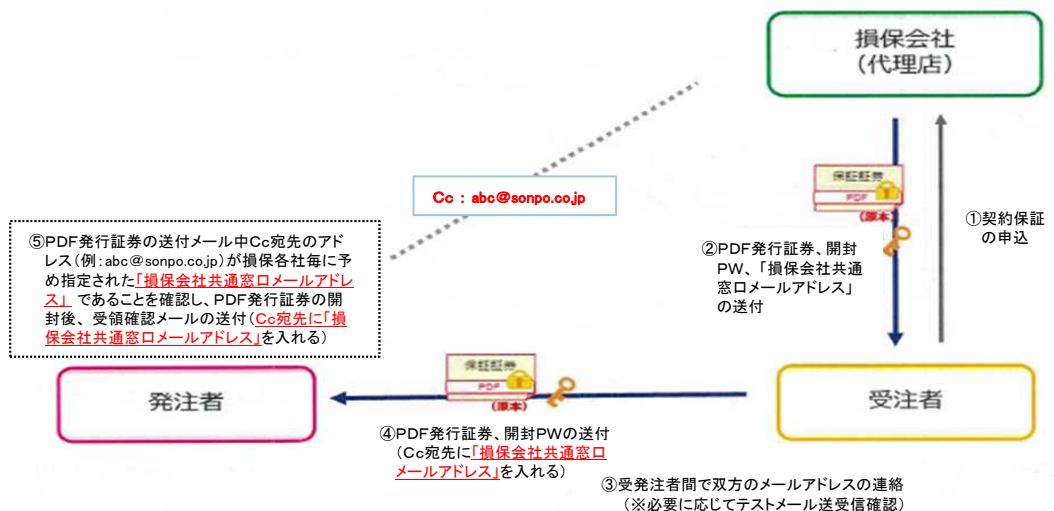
損保会社
（代理店）

Cc ： abc@sonpo.co.jp

保証証券
PDF
（原本）

①契約保証の申込

②PDF発行証券、開封PW、「損保会社共通窓口メールアドレス」の送付

⑤PDF発行証券の送付メール中Cc宛先のアドレス（例：abc@sonpo.co.jp）が損保各社毎に予め指定された「損保会社共通窓口メールアドレス」であることを確認し、PDF発行証券の開封後、受領確認メールの送付（Cc宛先に「損保会社共通窓口メールアドレス」を入れる）

発注者

保証証券
PDF
（原本）

受注者

④PDF発行証券、開封PWの送付
（Cc宛先に「損保会社共通窓口メールアドレス」を入れる）

③受発注者間で双方のメールアドレスの連絡
（※必要に応じてテストメール送受信確認）